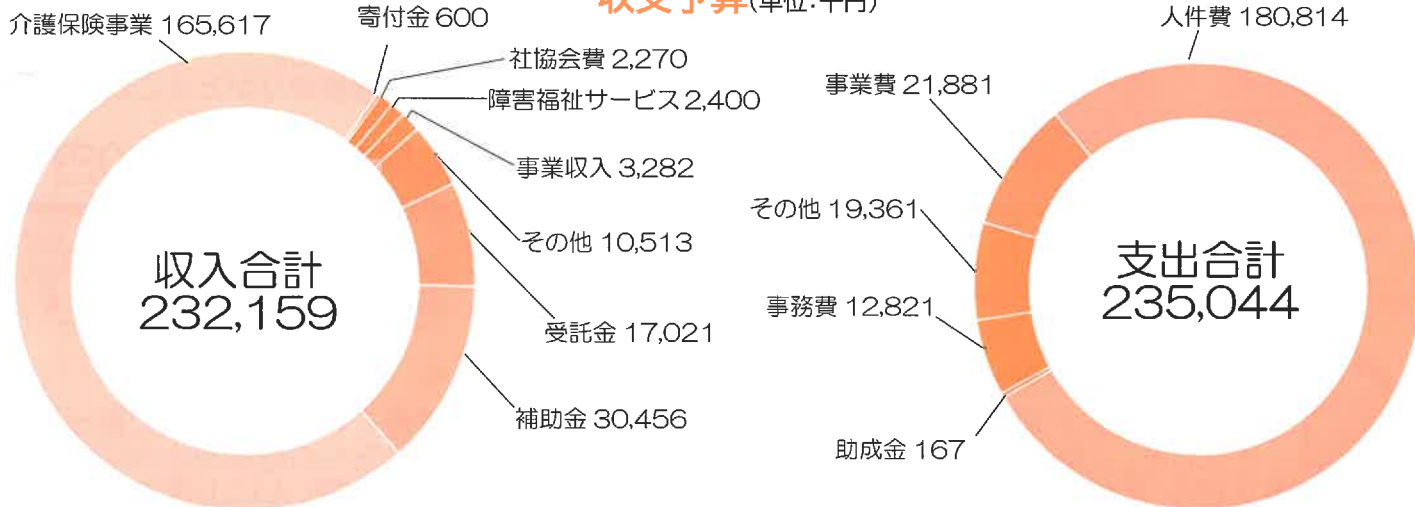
収支予算(単位:千円)

介護保険事業 165,617
寄付金 600
社協会費 2,270
障害福祉サービス 2,400
事業収入 3,282
その他 10,513
受託金 17,021
補助金 30,456
収入合計
232,159

人件費 180,814
事業費 21,881
その他 19,361
事務費 12,821
助成金 167
支出合計
235,044